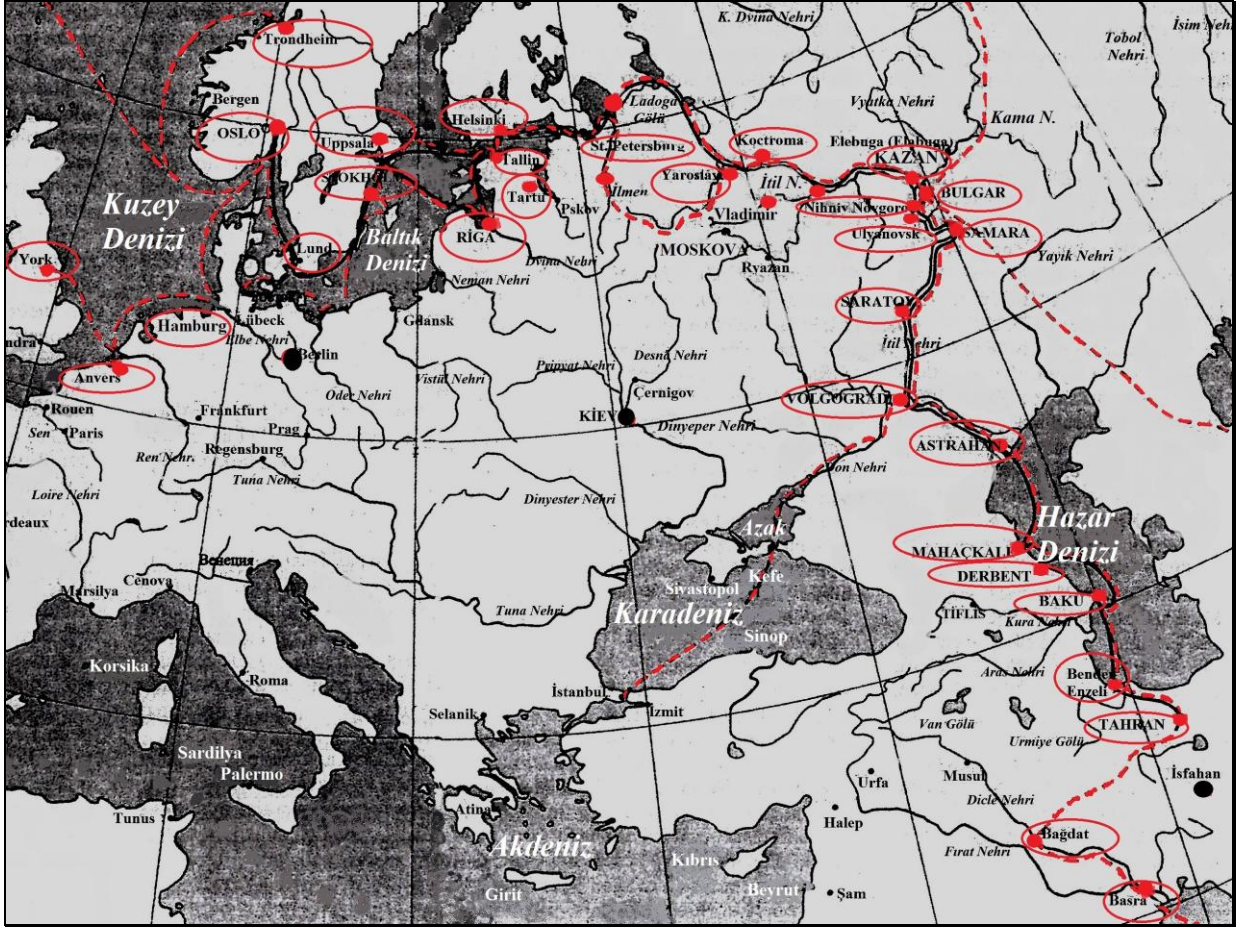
K. Dvina Nehri
Tobol Nehri
İsim Nehri
Trondheim
Bergen
OSLO
Uppsala
Helsinki
Ladoga Gölü
Vyatka Nehri
Kama N.
St. Petersburg
Koctroma
Elebuga (Elabuga)
KAZAN
Tallin
STOKHOLM
Tartu
Yaroslav
İtil N.
BULGAR
İlmen
Pskov
Vladimir
Nihniy Novgorod
Kuzey Denizi
RİGA
Ulyanovsk
SAMARA
Lund
Baltık Denizi
Dvina Nehri
MOSKOVA
Ryazan
Yayık Nehri
York
Neman Nehri
Hamburg
Lübeck
Gdansk
SARATOV
ndra
Elbe Nehri
Berlin
İtil Nehri
Anvers
Desna Nehri
Pripyat Nehri
Vistül Nehri
Çernigov
Oder Nehri
Rouen
Frankfurt
KİEV
VOLGOGRAD
Sen
Paris
Prag
Dinyeper Nehri
Regensburg
Ren Nehr.
ASTRAHAN
Tuna Nehri
Don Nehri
Loire Nehri
Dinyester Nehri
rdeaux
Hazar Denizi
Azak
MAHAÇKALE
Venedik
Kefe
DERBENT
Cenova
Marsilya
Siyastopol
BAKU
TİFLİS
Tuna Nehri
Karadeniz
Kura Nehri
Sinop
Korsika
Aras Nehri
Bender Enzeli
Roma
İstanbul
İzmit
Selanik
Van Gölü
TAHRAN
Sardilya
Urmiye Gölü
Palermo
Urfa
Musul
İsfahan
Dicle Nehri
Atina
Tunus
Halep
Bağdat
Akdeniz
Fırat Nehri
Kıbrıs
Girit
Beyrut
Şam
Basra